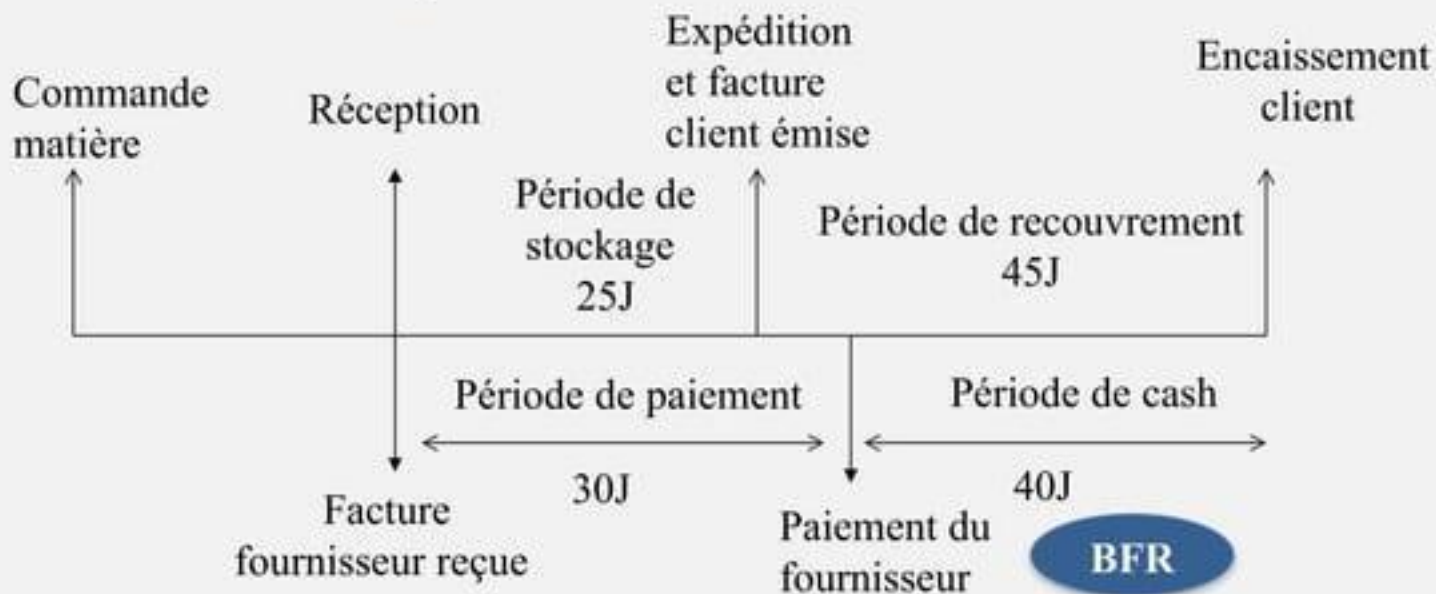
Commande matière

Réception

Expédition et facture client émise

Encaissement client

Période de stockage 25J

Période de recouvrement 45J

Période de paiement

Période de cash

30J

40J

Facture fournisseur reçue

Paiement du fournisseur

BFR